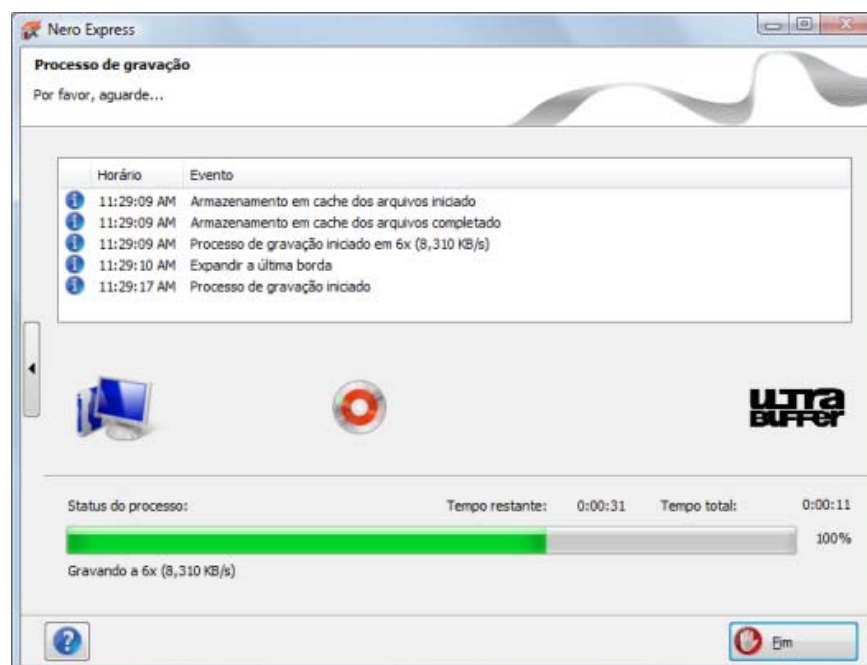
Nero Express

Processo de gravação

Por favor, aguarde...

| Horário | Evento |
|---|---|
| 11:29:09 AM | Armazenamento em cache dos arquivos iniciado |
| 11:29:09 AM | Armazenamento em cache dos arquivos completado |
| 11:29:09 AM | Processo de gravação iniciado em 6x (8,310 KB/s) |
| 11:29:10 AM | Expandir a última borda |
| 11:29:17 AM | Processo de gravação iniciado |

ULTRA BUFFER

Status do processo: Tempo restante: 0:00:31 Tempo total: 0:00:11

100%

Gravando a 6x (8,310 KB/s)

Fim